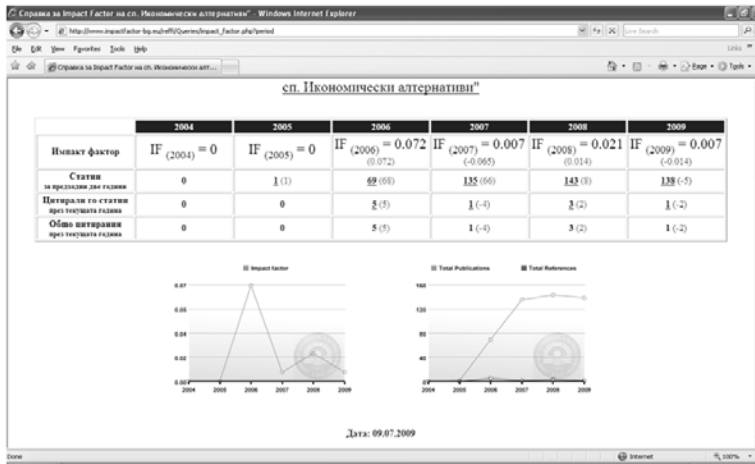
Справка за Impact Factor на сп. Икономически алтернативи" - Windows Internet Explorer

http://www.impactfactor-bg.eu/refl/Queries/Impact_Factor.php?period

Live Search

File Edit View Favorites Tools Help

Links

Справка за Impact Factor на сп. Икономически алт...

Page Tools

сп. Икономически алтернативи"

| | 2004 | 2005 | 2006 | 2007 | 2008 | 2009 |
|---|---|---|---|---|---|---|
| Импакт фактор | IF $_{(2004)}$ = 0 | IF $_{(2005)}$ = 0 | IF $_{(2006)}$ = 0.072 (0.072) | IF $_{(2007)}$ = 0.007 (-0.065) | IF $_{(2008)}$ = 0.021 (0.014) | IF $_{(2009)}$ = 0.007 (-0.014) |
| Статии за предходни две години | 0 | 1 (1) | 69 (68) | 135 (66) | 143 (8) | 138 (-5) |
| Цитирали го статии през текущата година | 0 | 0 | 5 (5) | 1 (-4) | 3 (2) | 1 (-2) |
| Общо цитирания през текущата година | 0 | 0 | 5 (5) | 1 (-4) | 3 (2) | 1 (-2) |

Impact factor

0.07
0.05
0.04
0.02
0.00
2004 2005 2006 2007 2008 2009

Total Publications Total References

160
120
80
40
0
2004 2005 2006 2007 2008 2009

Дата: 09.07.2009

Done Internet 100%